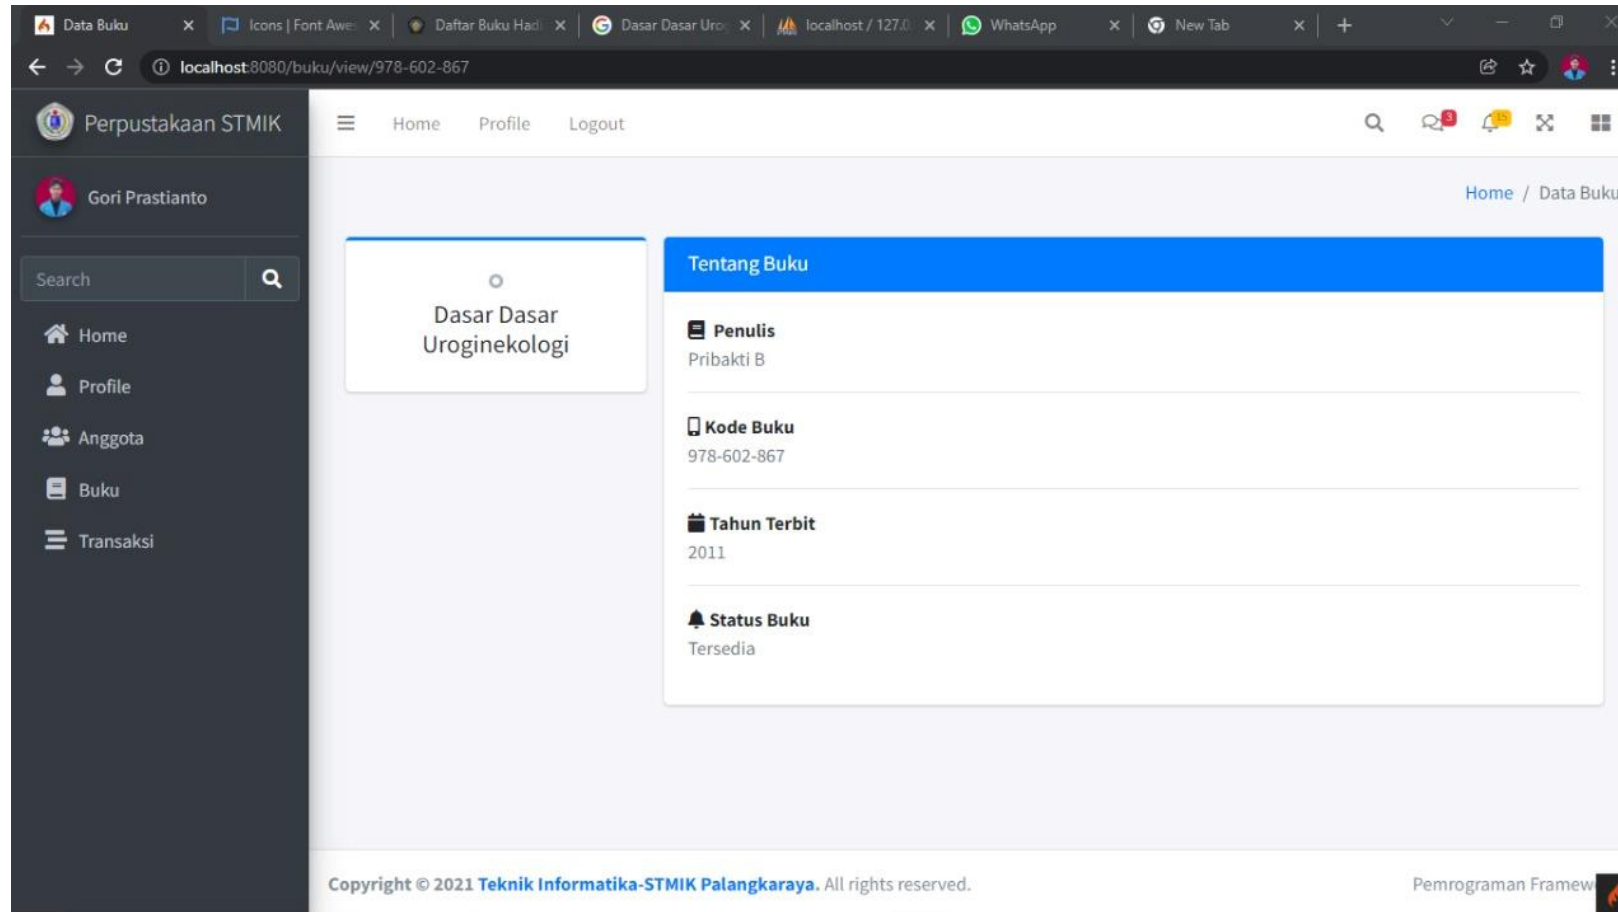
Data Buku ×
Icons | Font Awe ×
Daftar Buku Had ×
Dasar Dasar Uro ×
localhost / 127.0 ×
WhatsApp ×
New Tab ×
+

localhost:8080/buku/view/978-602-867

Perpustakaan STMIK

Home Profile Logout

3 15

Gori Prastianto

Search

Home
Profile
Anggota
Buku
Transaksi

Home / Data Buku

Dasar Dasar Uroginekologi

Tentang Buku

Penulis
Pribakti B

Kode Buku
978-602-867

Tahun Terbit
2011

Status Buku
Tersedia

Copyright © 2021 Teknik Informatika-STMIK Palangkaraya. All rights reserved.

Pemrograman Framew